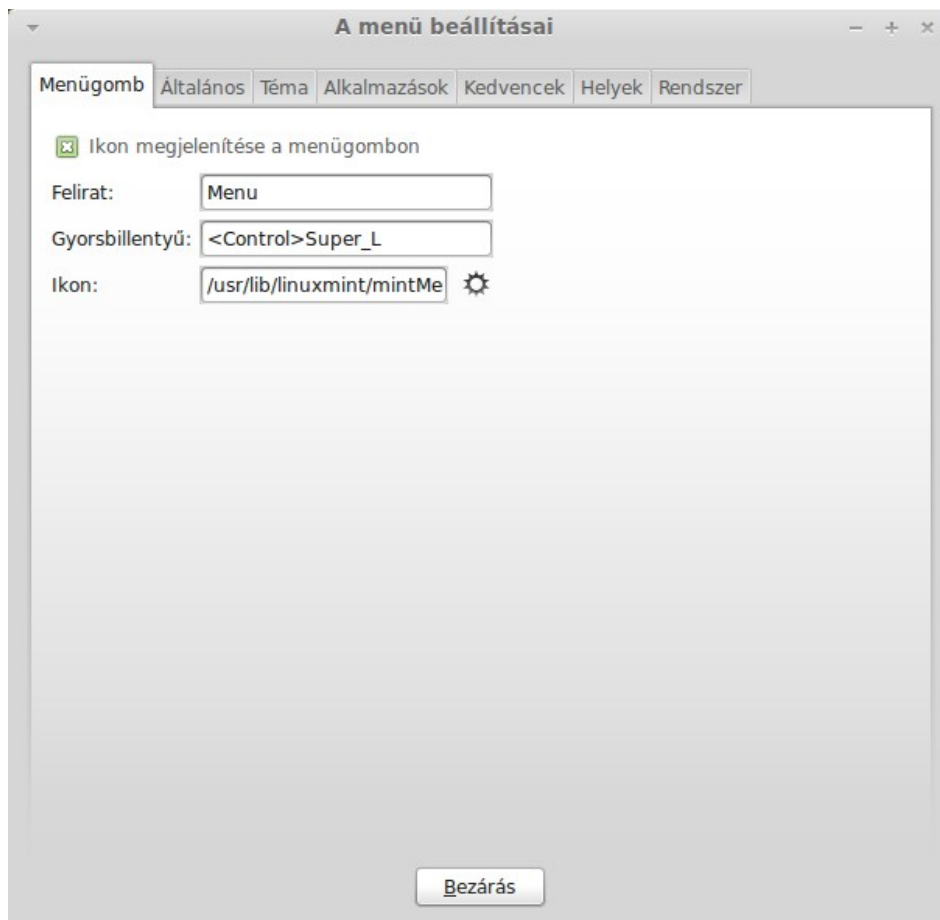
A menü beállításai

Menügomb | Általános | Téma | Alkalmazások | Kedvencek | Helyek | Rendszer

Ikon megjelenítése a menügombon

Felirat: Menu

Gyorsbillentyű: <Control>Super_L

Ikon: /usr/lib/linuxmint/mintMe

Bezárás